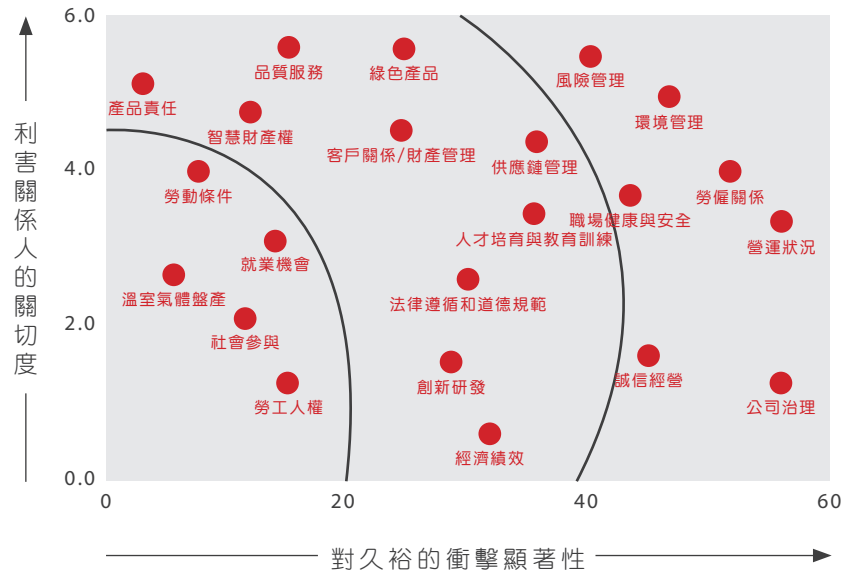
利害關係人的關切度

6.0
4.0
2.0
0.0

品質服務
綠色產品
風險管理
產品責任
智慧財產權
環境管理
客戶關係/財產管理
供應鏈管理
勞動條件
勞僱關係
職場健康與安全
人才培育與教育訓練
營運狀況
就業機會
溫室氣體盤產
法律遵循和道德規範
社會參與
創新研發
誠信經營
勞工人權
公司治理
經濟績效

0
20
40
60

對久裕的衝擊顯著性